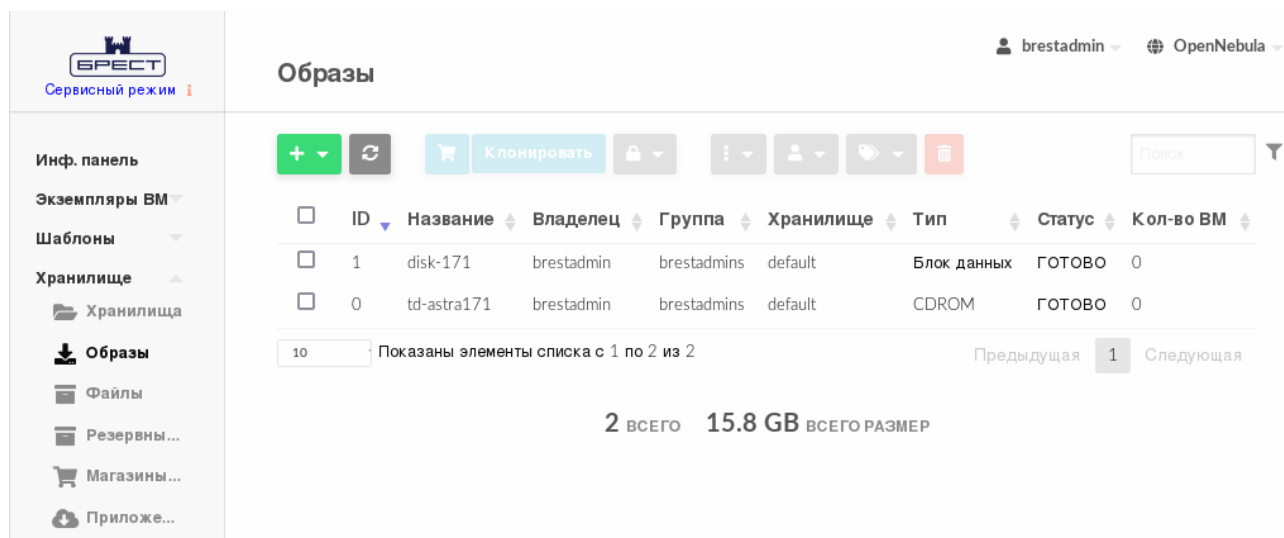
БРЕСТ
Сервисный режим

Инф. панель
Экземпляры ВМ
Шаблоны
Хранилище
Хранилища
Образы
Файлы
Резервны...
Магазины...
Приложе...

brestadmin OpenNebula

Образы

+ Клонировать

Поиск

| ID | Название | Владелец | Группа | Хранилище | Тип | Статус | Кол-во ВМ |
|---|---|---|---|---|---|---|---|
| 1 | disk-171 | brestadmin | brestadmins | default | Блок данных | ГОТОВО | 0 |
| 0 | td-astra171 | brestadmin | brestadmins | default | CDROM | ГОТОВО | 0 |

10 Показаны элементы списка с 1 по 2 из 2

Предыдущая 1 Следующая

2 ВСЕГО 15.8 GB ВСЕГО РАЗМЕР